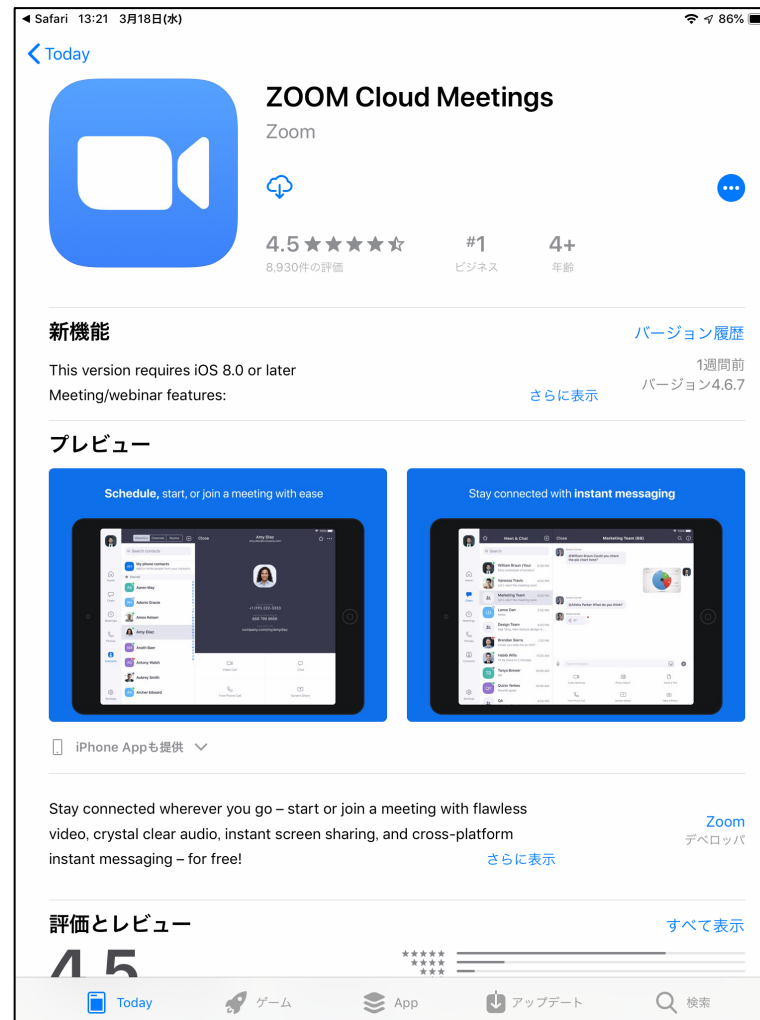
◀ Safari 13:21 3月18日(水) 86%

Today

ZOOM Cloud Meetings
Zoom

4.5 ★★★★☆
8,930件の評価

#1
ビジネス

4+
年齢

新機能
バージョン履歴

This version requires iOS 8.0 or later
Meeting/webinar features:
さらに表示

1週間前
バージョン4.6.7

プレビュー

Schedule, start, or join a meeting with ease

Stay connected with instant messaging

iPhone Appも提供

Stay connected wherever you go – start or join a meeting with flawless video, crystal clear audio, instant screen sharing, and cross-platform instant messaging – for free!
さらに表示

Zoom
デベロッパ

評価とレビュー
すべて表示

4.5

Today ゲーム App アップデート 検索